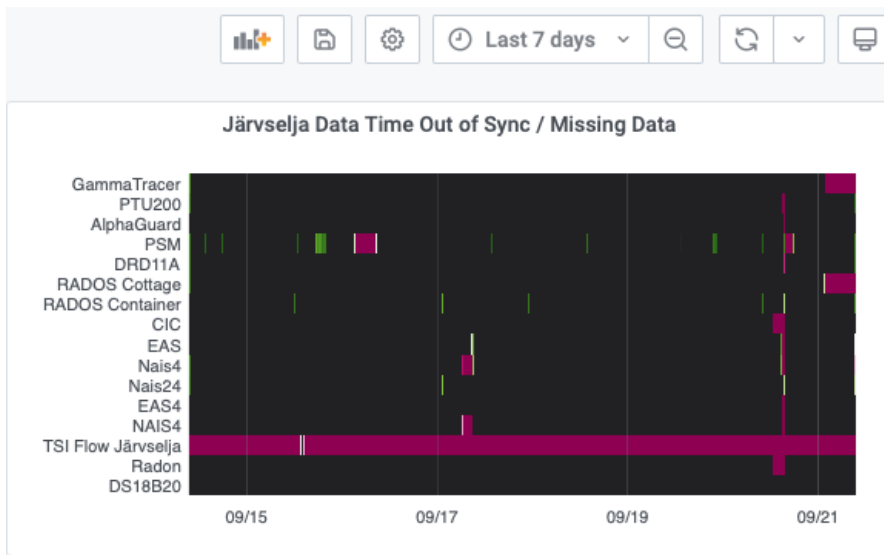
Last 7 days

Järvselja Data Time Out of Sync / Missing Data

GammaTracer
PTU200
AlphaGuard
PSM
DRD11A
RADOS Cottage
RADOS Container
CIC
EAS
Nais4
Nais24
EAS4
NAIS4
TSI Flow Järvselja
Radon
DS18B20

09/15
09/17
09/19
09/21